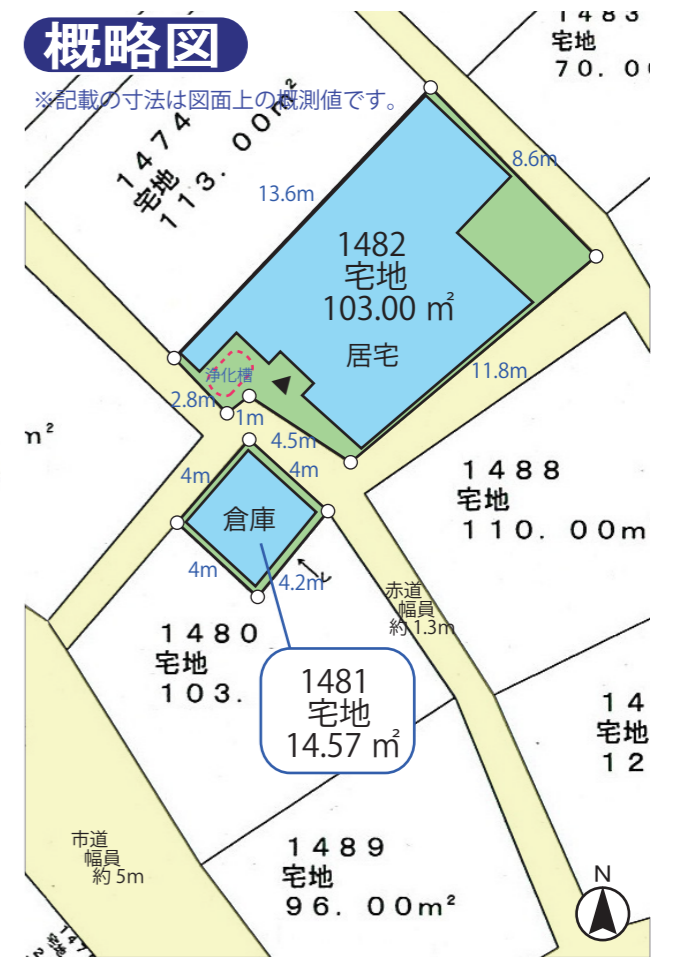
概略図
※記載の寸法は図面上の概測値です。

1483
宅地
70.0

1474
宅地
113.00m²

13.6m
8.6m

1482
宅地
103.00㎡
居宅

浄化槽
11.8m
2.8m
1m
4.5m
4m
4m
m²

1488
宅地
110.00m

倉庫
4m
4.2m

赤道
幅員
約1.3m

1480
宅地
103.

1481
宅地
14.57㎡

14
宅地
12

市道
幅員
約5m

1489
宅地
96.00m²

N